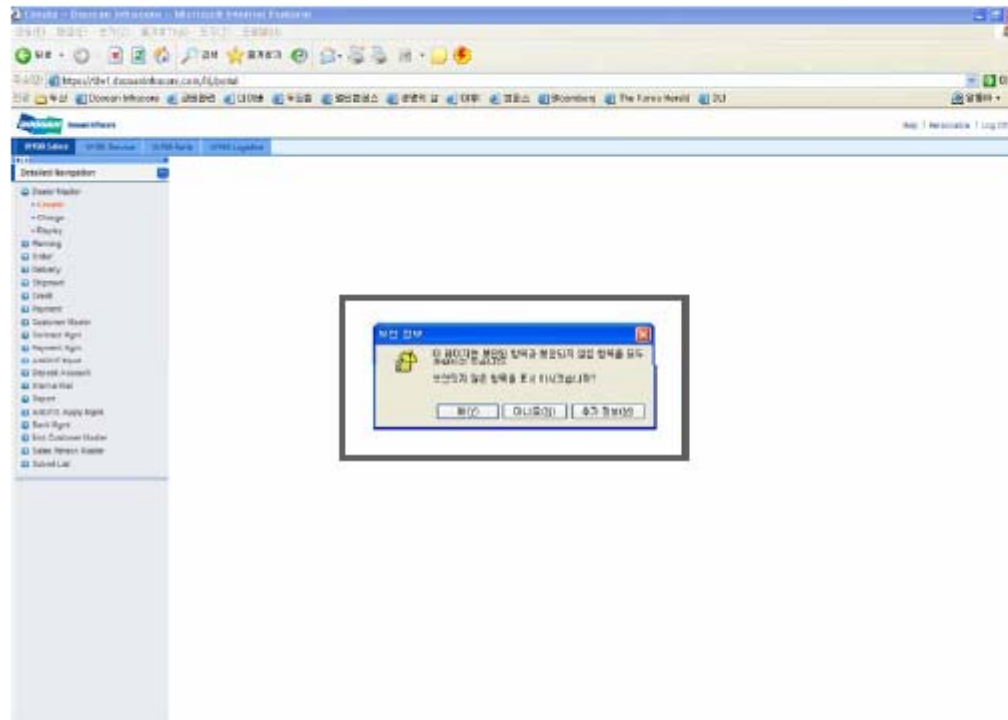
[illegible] - Doosan Infracore - Microsoft Internet Explorer

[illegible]

https://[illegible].doosaninfracore.com/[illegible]/portal

Doosan Infracore

Help | Personalize | Log Off

DTBB Sales | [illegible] | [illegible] | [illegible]

Detailed Navigation

Dealer Master
• Create
• Change
• Display
Planning
Order
Delivery
Shipment
Credit
Payment
Customer Master
Contract Mgnt
Payment Mgnt
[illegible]
Dealer Account
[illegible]
Report
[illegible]
Back Mgnt
End Customer Master
Sales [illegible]
Submit List

보안 경보

이 페이지에는 보안된 항목과 보안되지 않은 항목을 모두 포함하고 있습니다.

보안되지 않은 항목을 표시 하시겠습니까?

예(Y) | 아니요(N) | 추가 정보(M)